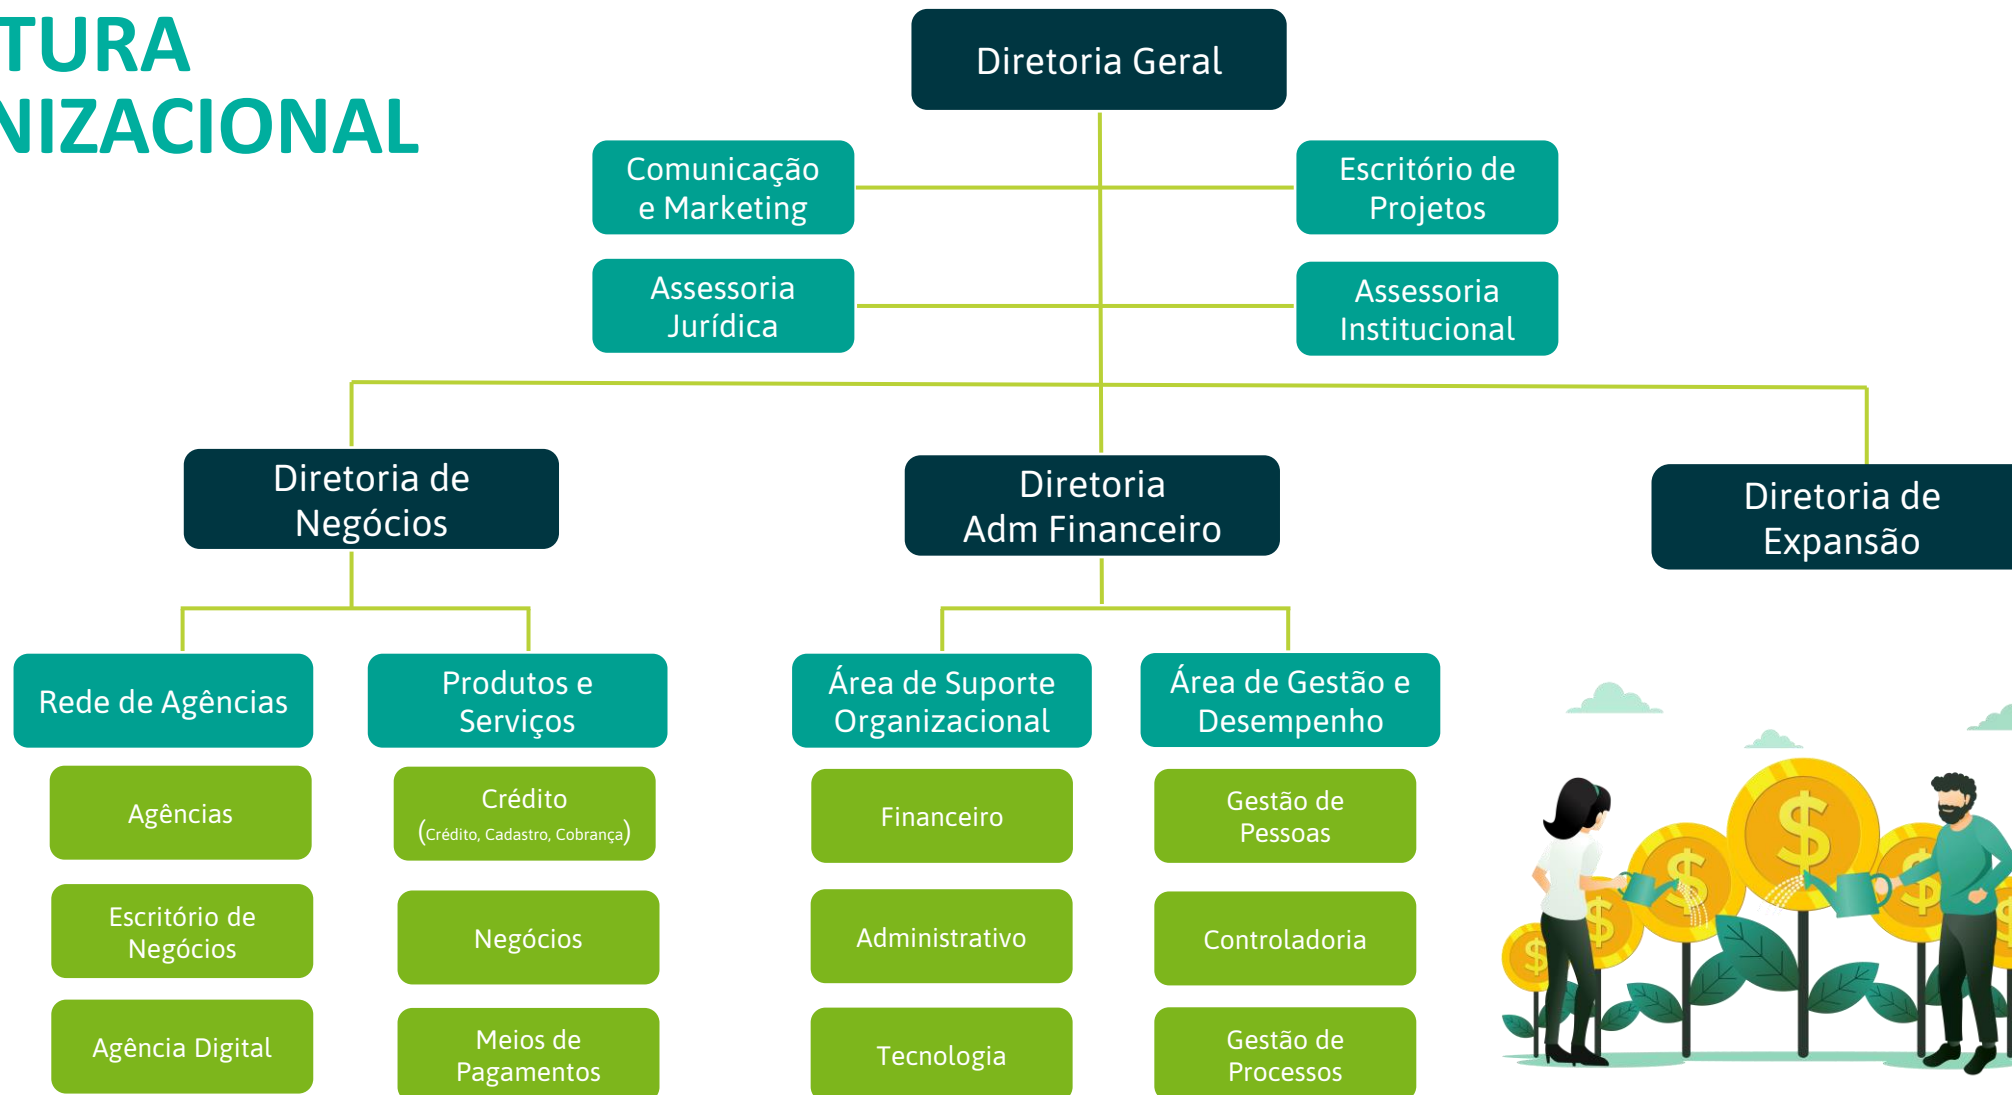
TURA
NIZACIONAL

Diretoria Geral

Comunicação e Marketing

Escritório de Projetos

Assessoria Jurídica

Assessoria Institucional

Diretoria de Negócios

Diretoria Adm Financeiro

Diretoria de Expansão

Rede de Agências

Produtos e Serviços

Área de Suporte Organizacional

Área de Gestão e Desempenho

Agências

Escritório de Negócios

Agência Digital

Crédito
(Crédito, Cadastro, Cobrança)

Negócios

Meios de Pagamentos

Financeiro

Administrativo

Tecnologia

Gestão de Pessoas

Controladoria

Gestão de Processos

$ $ $ $ $